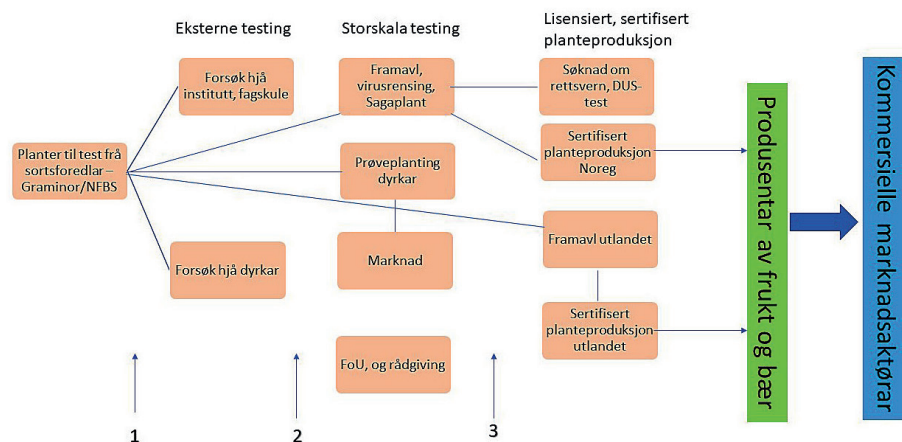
Eksterne testing

Storskala testing

Lisensiert, sertifisert planteproduksjon

Planter til test frå sortsforedlar – Graminor/NFBS

Forsøk hjå institutt, fagskule

Forsøk hjå dyrkar

Framavl, virusrensing, Sagaplant

Prøveplanting dyrkar

Marknad

FoU, og rådgiving

Søknad om rettsvern, DUS-test

Sertifisert planteproduksjon Noreg

Framavl utlandet

Sertifisert planteproduksjon utlandet

Produsentar av frukt og bær

Kommersielle marknadsaktørar

1

2

3